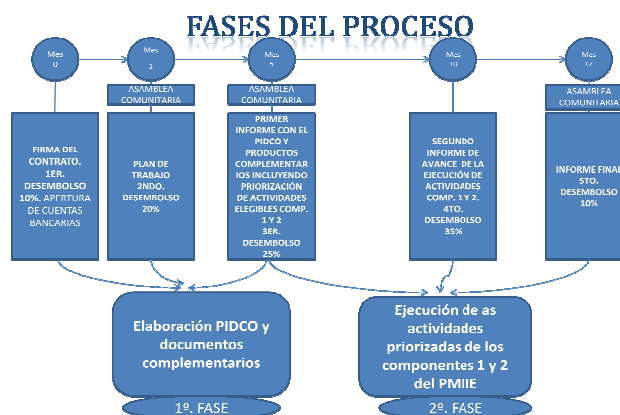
FASES DEL PROCESO

Mes 0

Mes 1

Mes 5

Mes 10

Mes 12

ASAMBLEA COMUNITARIA

ASAMBLEA COMUNITARIA

ASAMBLEA COMUNITARIA

FIRMA DEL CONTRATO. 1ER. DESEMBOLSO 10%. APERTURA DE CUENTAS BANCARIAS

PLAN DE TRABAJO 2NDO. DESEMBOLSO 20%

PRIMER INFORME CON EL PIDCO Y PRODUCTOS COMPLEMENTAR IOS INCLUYENDO PRIORIZACIÓN DE ACTIVIDADES ELEGIBLES COMP. 1 Y 2 3ER. DESEMBOLSO 25%

SEGUNDO INFORME DE AVANCE DE LA EJECUCIÓN DE ACTIVIDADES COMP. 1 Y 2. 4TO. DESEMBOLSO 35%

INFORME FINAL 5TO. DESEMBOLSO 10%

Elaboración PIDCO y documentos complementarios

Ejecución de as actividades priorizadas de los componentes 1 y 2 del PMIIE

1º. FASE

2º. FASE